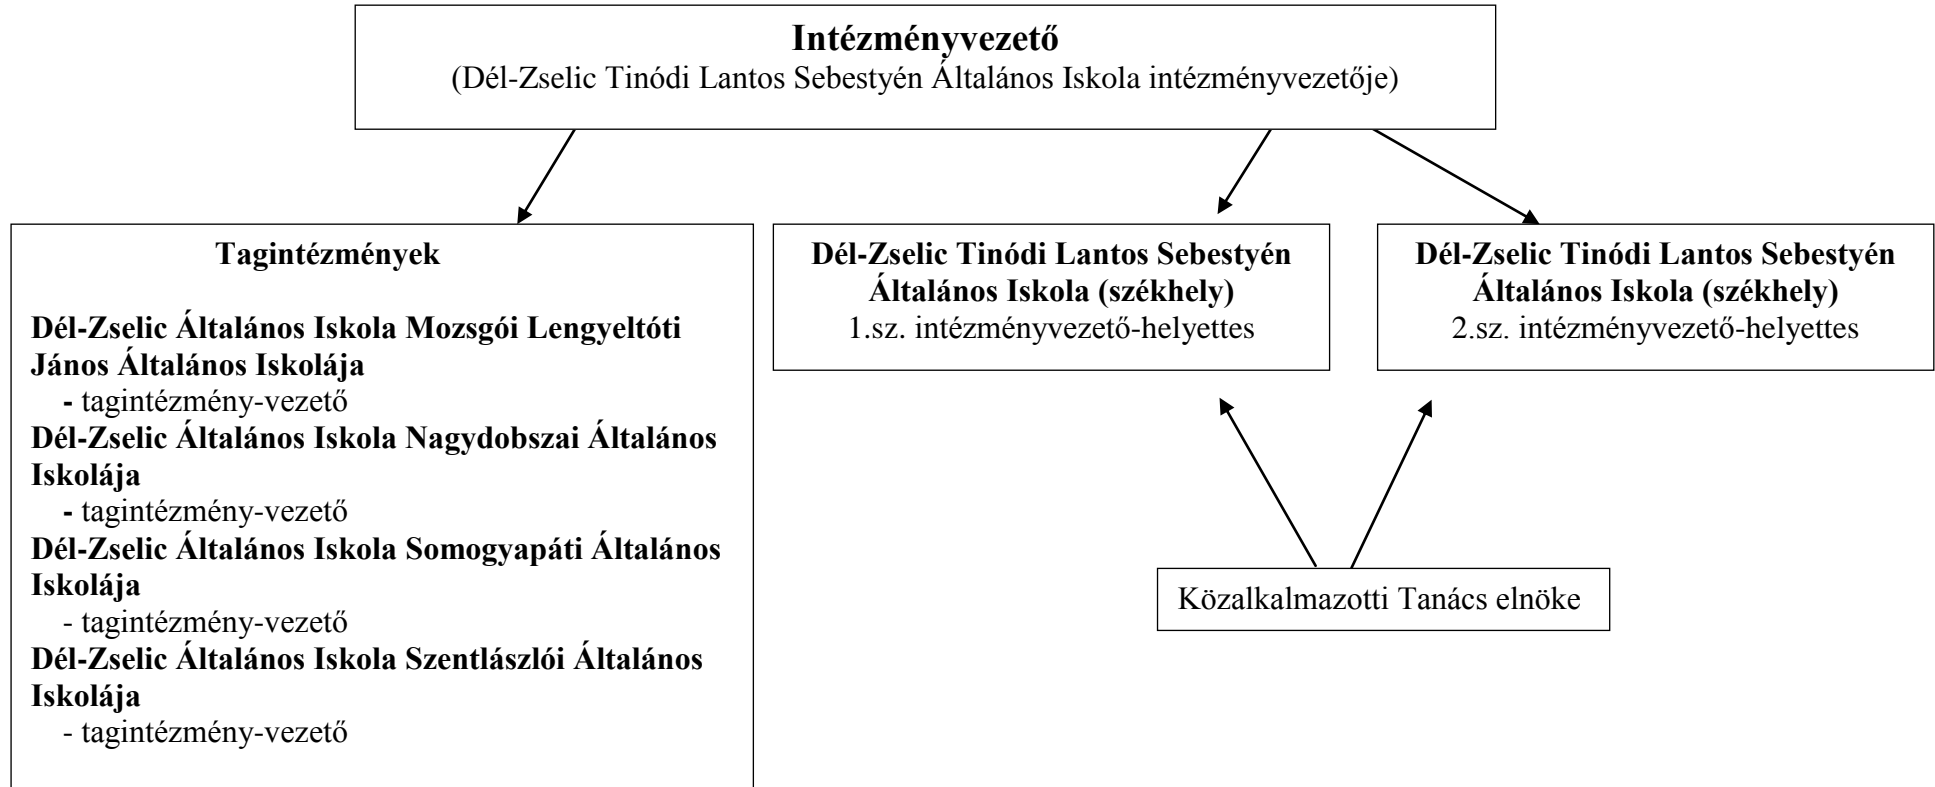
**Intézményvezető**
(Dél-Zselic Tinódi Lantos Sebestyén Általános Iskola intézményvezetője)

**Tagintézmények**

**Dél-Zselic Általános Iskola Mozsgói Lengyeltóti János Általános Iskolája**
- tagintézmény-vezető
**Dél-Zselic Általános Iskola Nagydobszai Általános Iskolája**
- tagintézmény-vezető
**Dél-Zselic Általános Iskola Somogyapáti Általános Iskolája**
- tagintézmény-vezető
**Dél-Zselic Általános Iskola Szentlászlói Általános Iskolája**
- tagintézmény-vezető

**Dél-Zselic Tinódi Lantos Sebestyén Általános Iskola (székhely)**
1.sz. intézményvezető-helyettes

**Dél-Zselic Tinódi Lantos Sebestyén Általános Iskola (székhely)**
2.sz. intézményvezető-helyettes

Közalkalmazotti Tanács elnöke